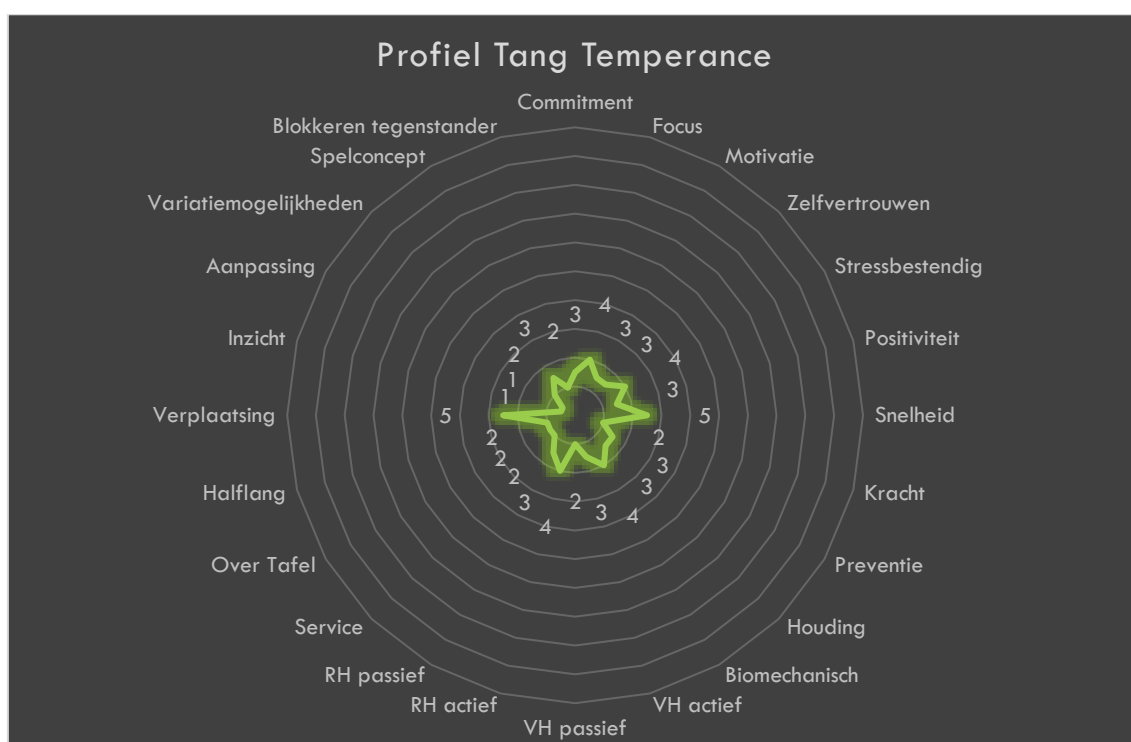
Profiel Tang Temperance

Commitment
Focus
Motivatie
Zelfvertrouwen
Stressbestendig
Positiviteit
Snelheid
Kracht
Preventie
Houding
Biomechanisch
VH actief
VH passief
RH actief
RH passief
Service
Over Tafel
Halflang
Verplaatsing
Inzicht
Aanpassing
Variatiemogelijkheden
Spelconcept
Blokkeren tegenstander

3 4 3 3 4 3 5 2 3 3 4 3 2 4 3 2 2 2 5 1 1 2 3 2